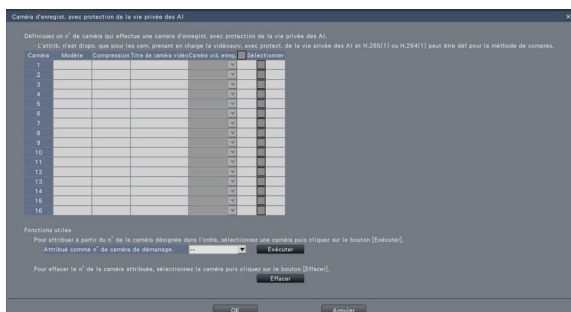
Caméra d'enregist. avec protection de la vie privée des AI

Définissez un n° de caméra qui effectue une caméra d'enregist. avec protection de la vie privée des AI.
· L'attrib. n'est dispo. que pour les cam. prenant en charge la vidéosurv. avec protect. de la vie privée des AI et H.265(1) ou H.264(1) peut être déf pour la méthode de compres.

| Caméra | Modèle | Compression | Titre de caméra vidéo | Caméra vid. enreg. | Sélectionner |
|---|---|---|---|---|---|
| 1 | | | | | |
| 2 | | | | | |
| 3 | | | | | |
| 4 | | | | | |
| 5 | | | | | |
| 6 | | | | | |
| 7 | | | | | |
| 8 | | | | | |
| 9 | | | | | |
| 10 | | | | | |
| 11 | | | | | |
| 12 | | | | | |
| 13 | | | | | |
| 14 | | | | | |
| 15 | | | | | |
| 16 | | | | | |

Fonctions utiles
Pour attribuer à partir du n° de la caméra désignée dans l'ordre, sélectionnez une caméra puis cliquez sur le bouton [Exécuter].
Attribué comme n° de caméra de démarrage. -- Exécuter

Pour effacer le n° de la caméra attribuée, sélectionnez la caméra puis cliquez sur le bouton [Effacer].
Effacer

OK Annuler